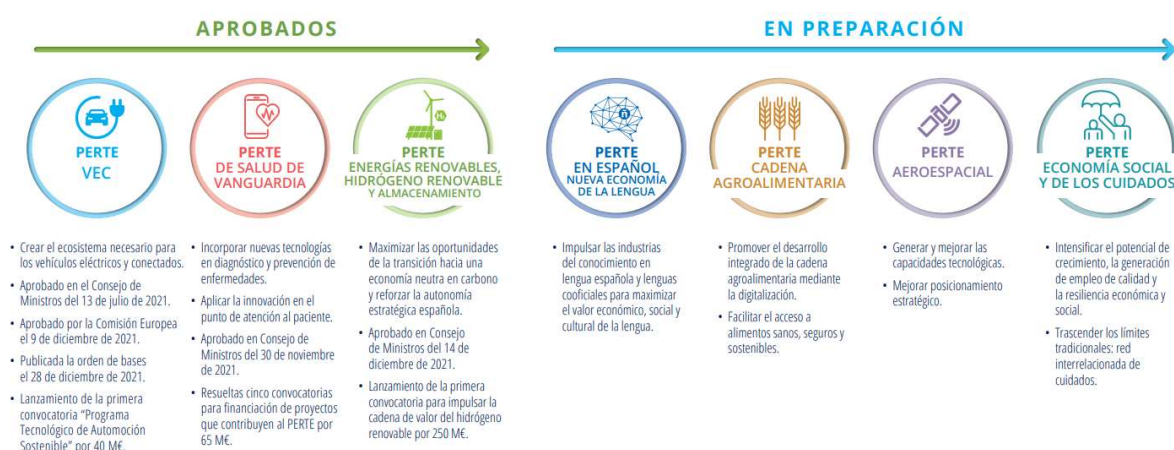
APROBADOS

EN PREPARACIÓN

PERTE
VEC

PERTE
DE SALUD DE VANGUARDIA

PERTE
ENERGÍAS RENOVABLES, HIDRÓGENO RENOVABLE Y ALMACENAMIENTO

PERTE
EN ESPAÑOL
NUEVA ECONOMÍA DE LA LENGUA

PERTE
CADENA AGROALIMENTARIA

PERTE
AEROESPACIAL

PERTE
ECONOMÍA SOCIAL Y DE LOS CUIDADOS

• Crear el ecosistema necesario para los vehículos eléctricos y conectados.
• Aprobado en el Consejo de Ministros del 13 de julio de 2021.
• Aprobado por la Comisión Europea el 9 de diciembre de 2021.
• Publicada la orden de bases el 28 de diciembre de 2021.
• Lanzamiento de la primera convocatoria "Programa Tecnológico de Automoción Sostenible" por 40 M€.

• Incorporar nuevas tecnologías en diagnóstico y prevención de enfermedades.
• Aplicar la innovación en el punto de atención al paciente.
• Aprobado en Consejo de Ministros del 30 de noviembre de 2021.
• Resueltas cinco convocatorias para financiación de proyectos que contribuyen al PERTE por 65 M€.

• Maximizar las oportunidades de la transición hacia una economía neutra en carbono y reforzar la autonomía estratégica española.
• Aprobado en Consejo de Ministros del 14 de diciembre de 2021.
• Lanzamiento de la primera convocatoria para impulsar la cadena de valor del hidrógeno renovable por 250 M€.

• Impulsar las industrias del conocimiento en lengua española y lenguas cooficiales para maximizar el valor económico, social y cultural de la lengua.

• Promover el desarrollo integrado de la cadena agroalimentaria mediante la digitalización.
• Facilitar el acceso a alimentos sanos, seguros y sostenibles.

• Generar y mejorar las capacidades tecnológicas.
• Mejorar posicionamiento estratégico.

• Intensificar el potencial de crecimiento, la generación de empleo de calidad y la resiliencia económica y social.
• Trascender los límites tradicionales: red interrelacionada de cuidados.